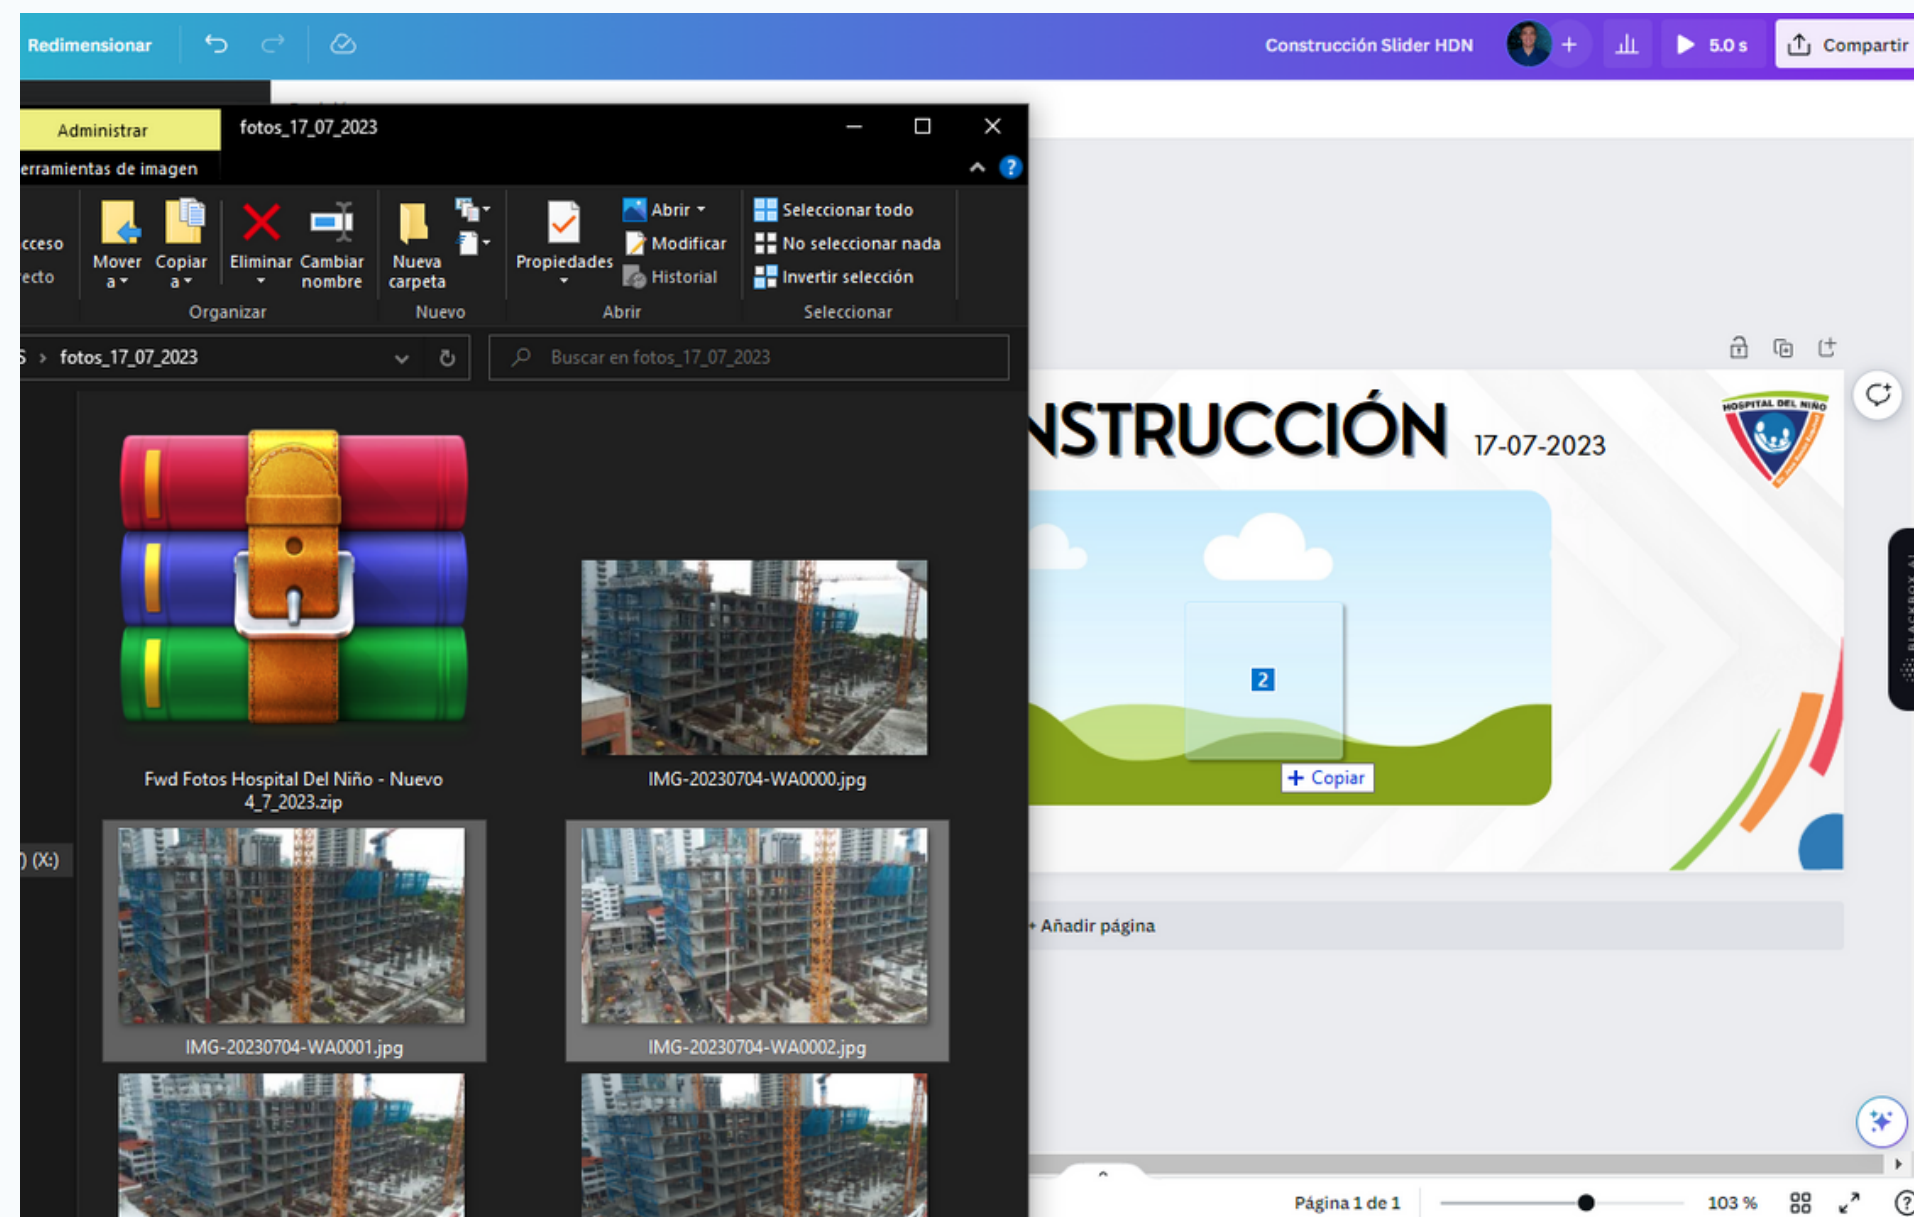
Redimensionar

Construcción Slider HDN

5.0 s

Compartir

Administrar

fotos_17_07_2023

erramientas de imagen

cceso ecto

Mover a

Copiar a

Eliminar

Cambiar nombre

Nueva carpeta

Propiedades

Abrir

Modificar

Historial

Seleccionar todo

No seleccionar nada

Invertir selección

Organizar

Nuevo

Abrir

Seleccionar

fotos_17_07_2023

Buscar en fotos_17_07_2023

Fwd Fotos Hospital Del Niño - Nuevo 4_7_2023.zip

IMG-20230704-WA0000.jpg

) (X:)

IMG-20230704-WA0001.jpg

IMG-20230704-WA0002.jpg

NSTRUCCIÓN 17-07-2023

HOSPITAL DEL NIÑO

2

+ Copiar

+ Añadir página

Página 1 de 1

103 %